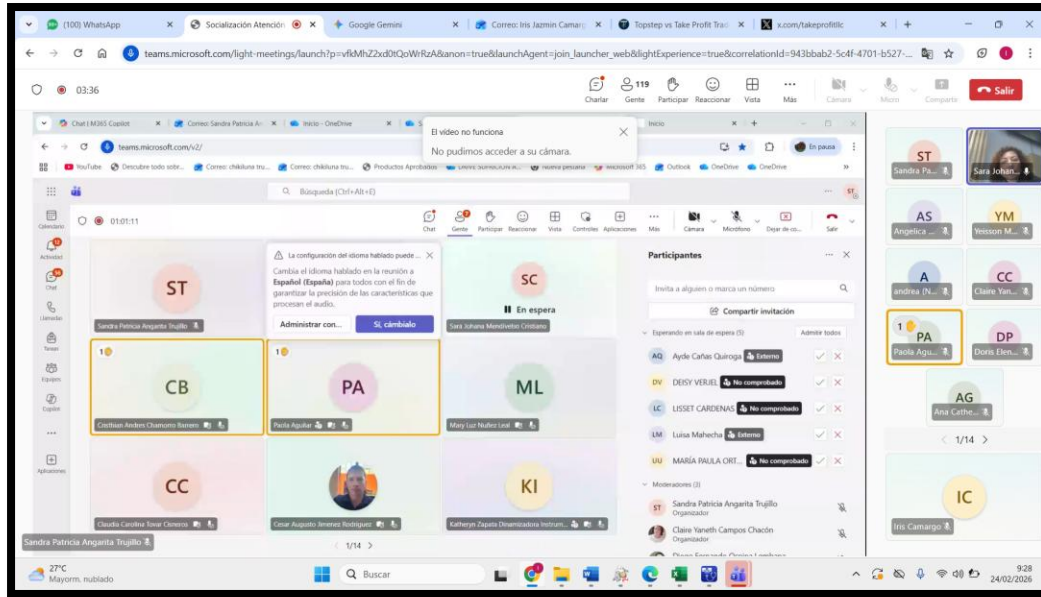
(100) WhatsApp
Socialización Atención
Google Gemini
Correo: Iris Jazmin Camarg
Topstep vs Take Profit Trad
x.com/takeprofitllc

teams.microsoft.com/light-meetings/launch?p=vfkMhZ2xd0tQoWrRzA&anon=true&launchAgent=join_launcher_web&lightExperience=true&correlationId=943bbab2-5c4f-4701-b527-...

03:36
Charlar
119 Gente
Participar
Reaccionar
Vista
Más
Cámara
Micro
Comparte
Salir

Chat | M365 Copilot
Correo: Sandra Patricia A
Inicio - OneDrive
Inicio
teams.microsoft.com/v2/
En pausa
YouTube
Descubre todo sobre...
Correo: chikiluna tru...
Correo: chikiluna tru...
Productos Aprobados
Microsoft 365
Outlook
OneDrive
OneDrive

El vídeo no funciona
No pudimos acceder a su cámara.

Búsqueda (Ctrl+Alt+E)

Calendario
Actividad
Chat
Llamadas
Tareas
Equipos
Copilot
Aplicaciones

01:01:11
Chat
Gente
Participar
Reaccionar
Vista
Controles
Aplicaciones
Más
Cámara
Micrófono
Dejar de co...
Salir

La configuración del idioma hablado puede ...
Cambia el idioma hablado en la reunión a Español (España) para todos con el fin de garantizar la precisión de las características que procesan el audio.
Administrar con...
Sí, cámbialo

ST
Sandra Patricia Angarita Trujillo
SC
En espera
Sara Johana Mendivelso Cristiano
CB
Cristhian Andres Chamorro Barrero
PA
Paola Aguilar
ML
Mary Luz Nuñez Leal
CC
Claudia Carolina Tovar Cisneros
Cesar Augusto Jimenez Rodriguez
KI
Katheryn Zapata Dinamizadora Instrum...
Sandra Patricia Angarita Trujillo
1/14 >

Participantes
Invita a alguien o marca un número
Compartir invitación
Esperando en sala de espera (5)
Admitir todos
AQ Ayde Cañas Quiroga Externo
DV DEISY VERJEL No comprobado
LC LISSET CARDENAS No comprobado
LM Luisa Mahecha Externo
UU MARÍA PAULA ORT... No comprobado
Moderadores (3)
ST Sandra Patricia Angarita Trujillo Organizador
Claire Yaneth Campos Chacón Organizador

ST
Sandra Pa...
Sara Johan...
AS
Angelica ...
YM
Yeisson M...
A
andrea (N...
CC
Claire Yan...
PA
Paola Agu...
DP
Doris Elen...
AG
Ana Cathe...
< 1/14 >
IC
Iris Camargo

27°C
Mayorm. nublado
Buscar
9:28
24/02/2026